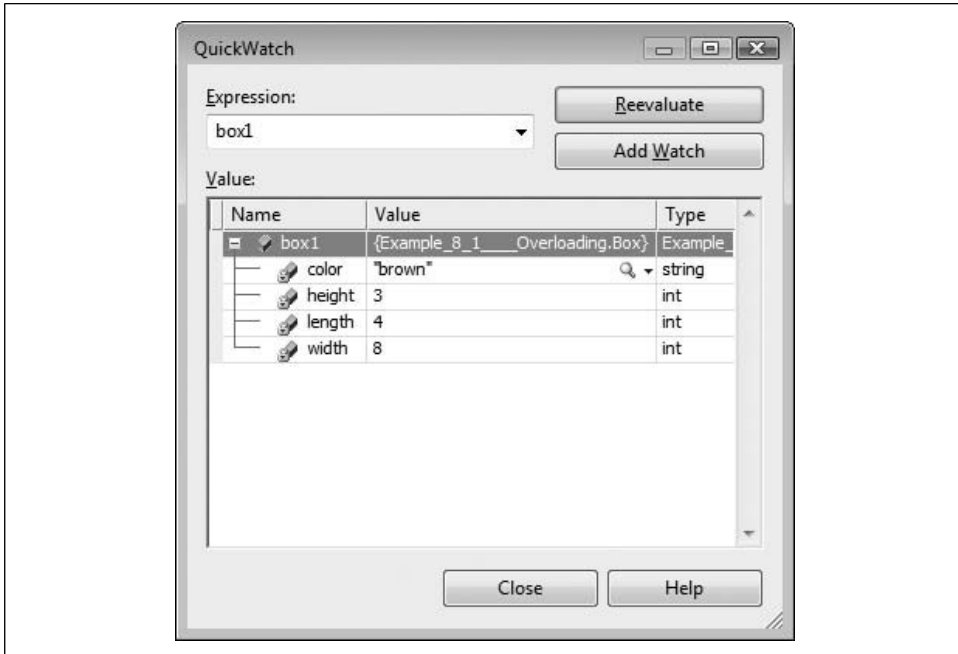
QuickWatch

Expression:

box1

Reevaluate

Add Watch

Value:

| Name | Value | Type |
|---|---|---|
| box1 | {Example_8_1___Overloading.Box} | Example_ |
| color | "brown" | string |
| height | 3 | int |
| length | 4 | int |
| width | 8 | int |

Close

Help